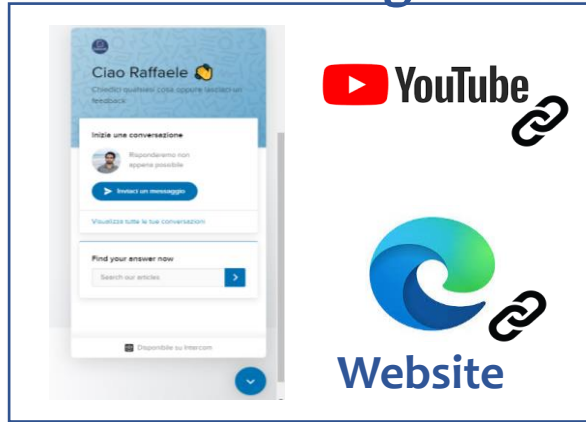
Ciao Raffaele 👏

Chiedici qualsiasi cosa oppure lasciaci un feedback

Inizia una conversazione

Risponderemo non appena possibile

Invia ci un messaggio

Visualizza tutte le tue conversazioni

Find your answer now

Search our articles

Disponibile su Intercom

YouTube

Website